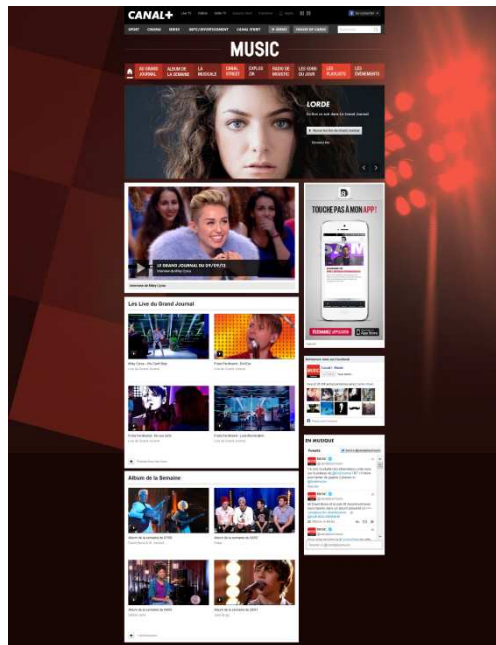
CANAL+

SPORT CINEMA SERIES INFO/DIVERTISSEMENT CANAL STREET

MUSIC

LE GRAND JOURNAL ALBUM DE LA SEMAINE LA MUSICALE CANAL STREET EXPLO 2R RADIO DE MUSIC LES SONS DU JOUR LES PLAYLISTS LES EVENEMENTS

LORDE

LE GRAND JOURNAL DU 09/09/13

Les Live du Grand Journal

Album de la Semaine

TOUCHE PAS À MON APP!

EN MUSIQUE